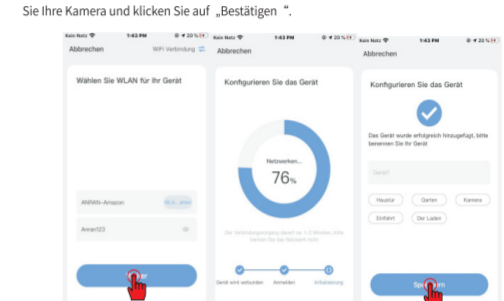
Sie Ihre Kamera und klicken Sie auf „Bestätigen ".

Kein Netz 1:43 PM 20 %

Abbrechen

WiFi Verbindung

Wählen Sie WLAN für Ihr Gerät

ANRAN-Amazon

Anran123

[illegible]er

Kein Netz 1:43 PM 20 %

Abbrechen

Konfigurieren Sie das Gerät

Netzwerken...

76%

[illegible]

Gerät wird verbunden

Anmelden

Initialisierung

Kein Netz 1:43 PM 20 %

Abbrechen

Konfigurieren Sie das Gerät

Das Gerät wurde erfolgreich hinzugefügt, bitte benennen Sie Ihr Gerät

Gerät

Haustür

Garten

Kamera

Einfahrt

Der Laden

Sp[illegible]rn